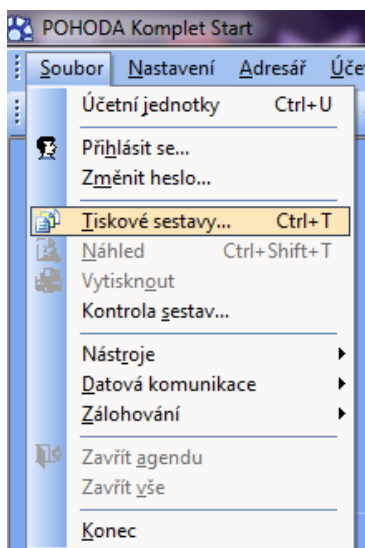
POHODA Komplet Start

Soubor Nastavení Adresář Úče

Účetní jednotky Ctrl+U

Přihlásit se...

Změnit heslo...

Tiskové sestavy... Ctrl+T

Náhled Ctrl+Shift+T

Vytisknout

Kontrola sestav...

Nástroje

Datová komunikace

Zálohování

Zavřít agendu

Zavřít vše

Konec